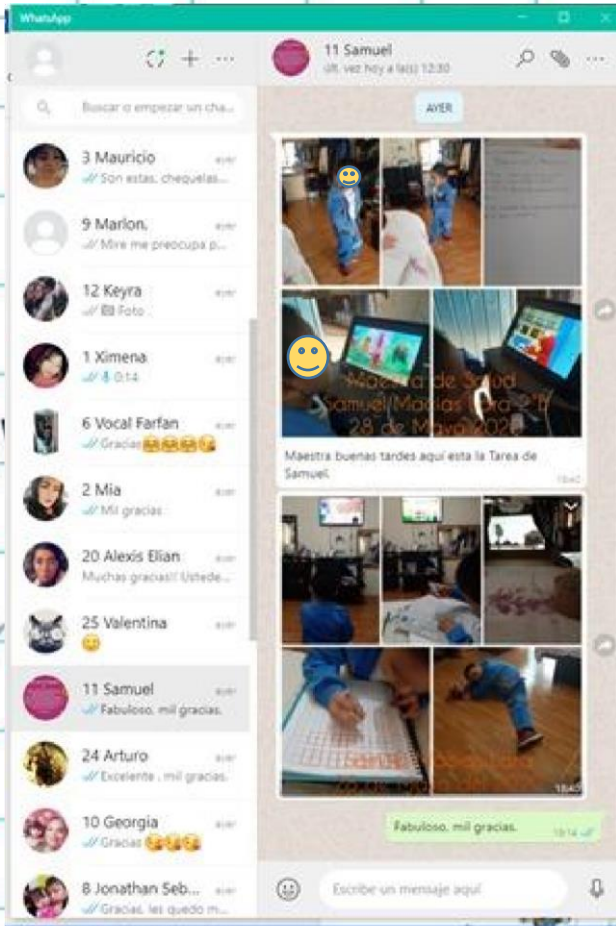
WhatsApp

11 Samuel
últ. vez hoy a la(s) 12:30

Buscar o empezar un cha...

3 Mauricio
ayer
Son estas, chequelas

9 Marlon.
ayer
Mire me preocupa p...

12 Keyra
ayer
Foto

1 Ximena
ayer
0:14

6 Vocal Farfan
ayer
Gracias😭😭😭😘

2 Mia
ayer
Mil gracias

20 Alexis Elian
ayer
Muchas gracias!! Ustede...

25 Valentina
ayer
😊

11 Samuel
ayer
Fabuloso, mil gracias.

24 Arturo
ayer
Excelente , mil gracias.

10 Georgia
ayer
Gracias 😘😘😘

8 Jonathan Seb...
ayer
Gracias, les quedo m...

AYER

Maestra de Salud
Samuel Macias Lara 2°B
28 de Mayo 202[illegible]

Maestra buenas tardes aquí esta la Tarea de Samuel.
18:40

18:40

Fabuloso, mil gracias.
19:14

Escribe un mensaje aquí